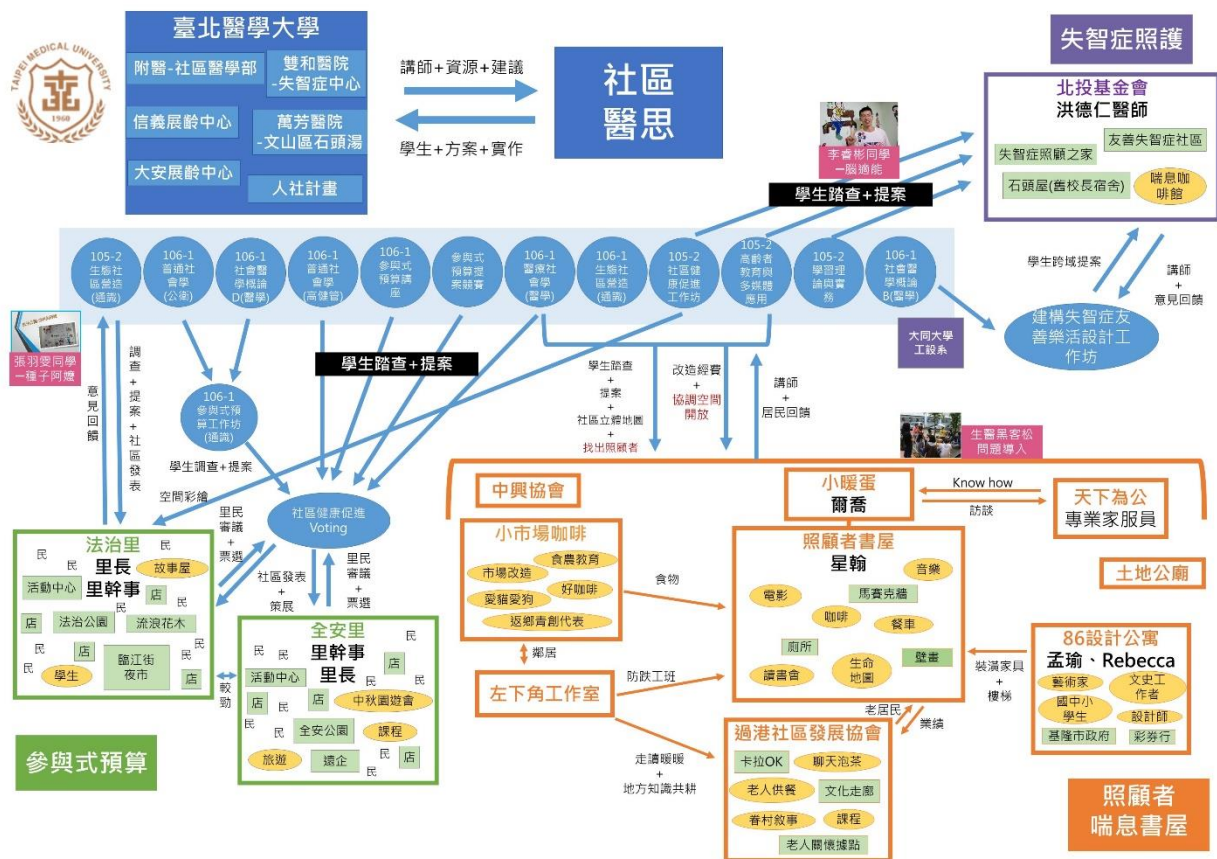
TAIPEI MEDICAL UNIVERSITY
1960

臺北醫學大學
附醫-社區醫學部
雙和醫院 -失智症中心
信義展齡中心
萬芳醫院 -文山區石頭湯
大安展齡中心
人社計畫

講師+資源+建議
學生+方案+實作

社區 醫思

失智症照護

北投基金會
洪德仁醫師
失智症照顧之家
友善失智症社區
石頭屋(舊校長宿舍)
喘息咖啡館

李香彬同學 -腦滴能

學生踏查+提案

105-2 生態社區營造(通識)
106-1 普通社會學(公衛)
106-1 社會醫學概論D(醫學)
106-1 普通社會學(高健管)
106-1 參與式預算講座
參與式預算提案競賽
106-1 醫療社會學(醫學)
106-1 生態社區營造(通識)
105-2 社區健康促進工作坊
105-2 高齡者教育與多媒體應用
105-2 學習理論與實務
106-1 社會醫學概論B(醫學)

學生跨域提案
講師 + 意見回饋

大同大學 工設系

建構失智症友善樂活設計工作坊

張羽雯同學 -種子阿嬤

意見回饋
調查+提案+社區發表

106-1 參與式預算工作坊(通識)

學生踏查+提案

學生踏查 + 提案 + 社區立體地圖 + 找出照顧者
改造經費 + 協調空間開放
講師 + 居民回饋

生醫黑客松 問題導入

學生調查+提案
空間彩繪
里民審議 + 票選
社區健康促進 Voting
社區發表 + 策展
里民審議 + 票選

中興協會
小暖蛋 爾喬
Know how
訪談
天下為公 專業家服員

法治里
里長 里幹事
民 民 民 民 民 民 民 民
故事屋
活動中心
店
法治公園
流浪花木
店
店
學生
臨江街夜市
店

較勁

全安里
里幹事 里長
民 民 民 民 民 民 民
店
活動中心
店
店
中秋園遊會
全安公園
課程
旅遊
遠企
店

小市場咖啡
食農教育
市場改造
好咖啡
耍貓耍狗
返鄉青創代表

鄰居
左下角工作室

食物
防跌工班

照顧者書屋
星翰
音樂
電影
馬賽克牆
咖啡
餐車
廁所
讀書會
生命地圖
壁畫

土地公廟

86設計公寓
孟瑜、Rebecca
藝術家
文史工作者
國中小學生
設計師
基隆市政府
彩券行

裝潢家具 + 樓梯

老居民
業績

過港社區發展協會
卡拉OK
聊天泡茶
老人供餐
文化走廊
眷村敘事
課程
老人關懷據點

走讀暖暖 + 地方知識共耕

參與式預算

照顧者 喘息書屋